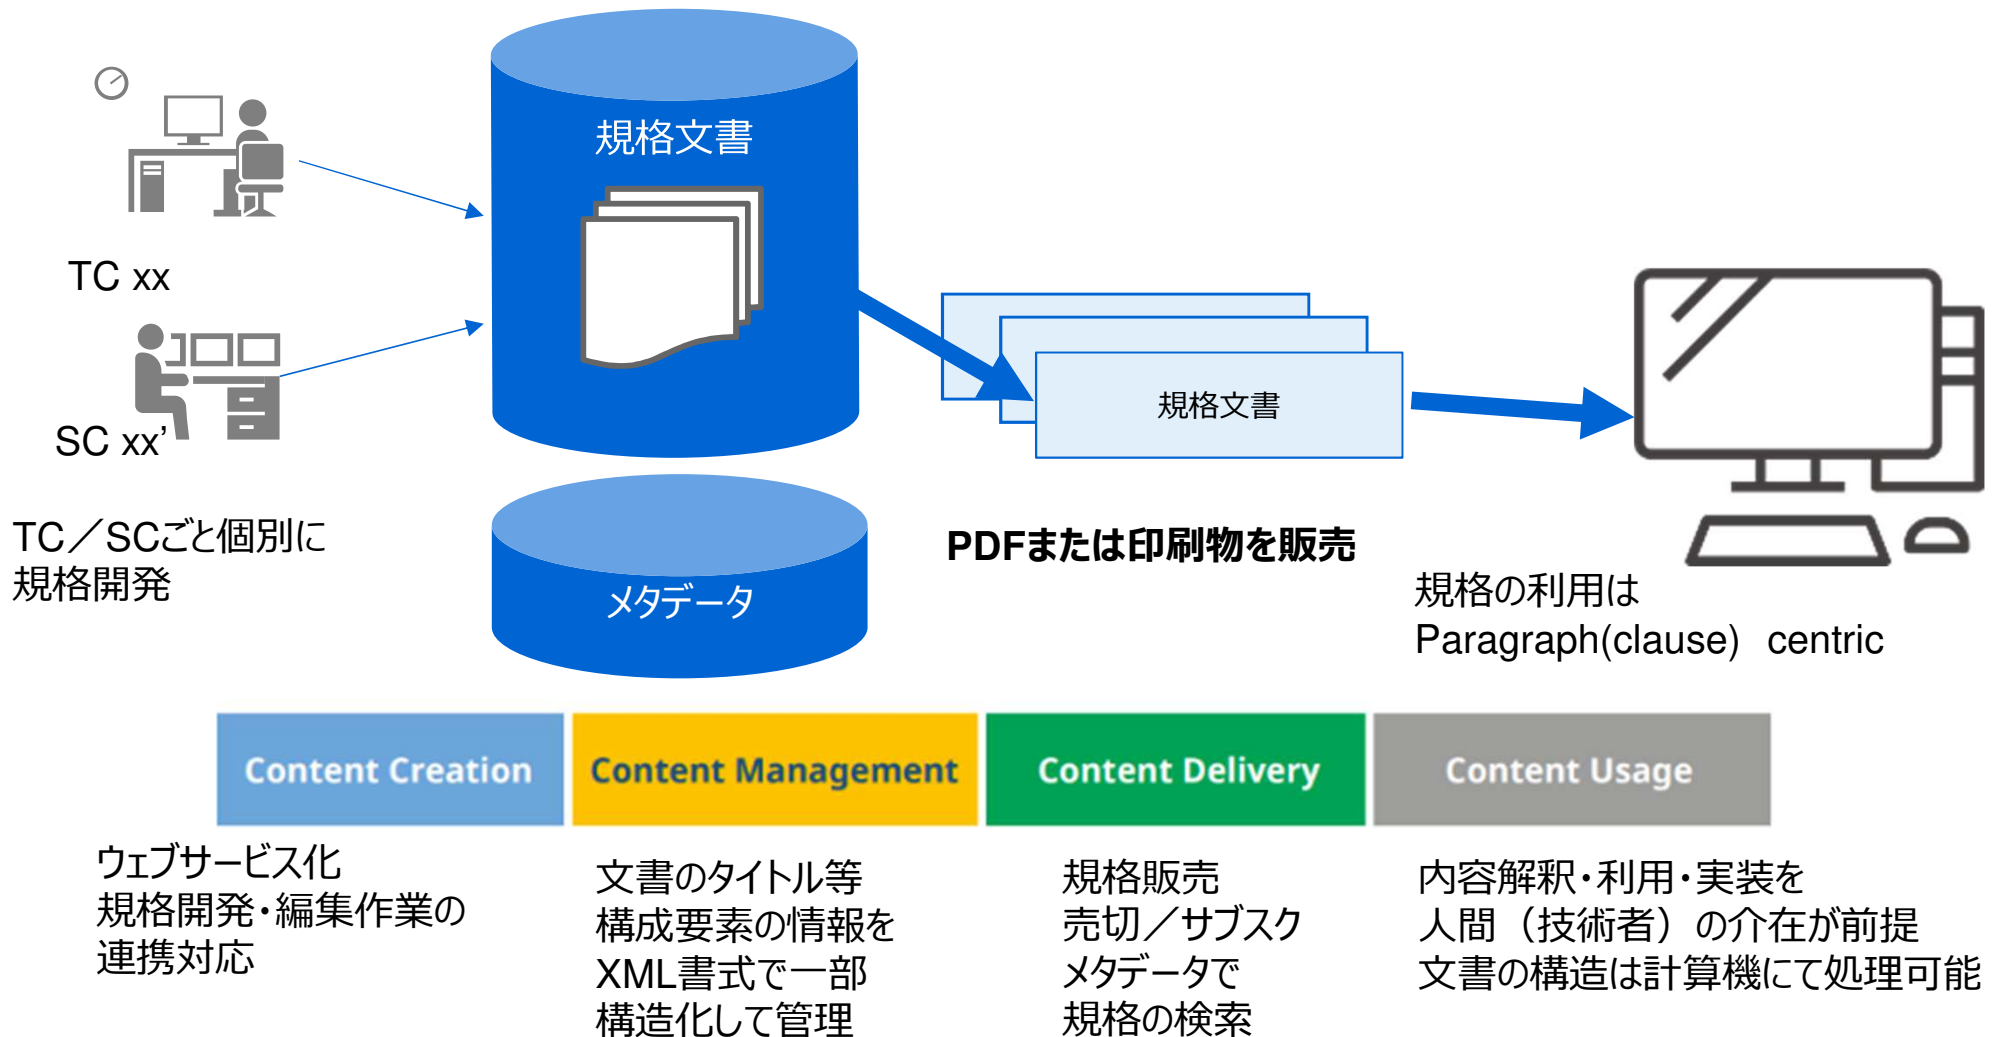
規格文書

TC xx

SC xx'

TC／SCごと個別に
規格開発

メタデータ

規格文書

PDFまたは印刷物を販売

規格の利用は
Paragraph(clause) centric

| Content Creation | Content Management | Content Delivery | Content Usage |
|---|---|---|---|

ウェブサービス化
規格開発・編集作業の
連携対応

文書のタイトル等
構成要素の情報を
XML書式で一部
構造化して管理

規格販売
売切／サブスク
メタデータで
規格の検索

内容解釈・利用・実装を
人間（技術者）の介在が前提
文書の構造は計算機にて処理可能